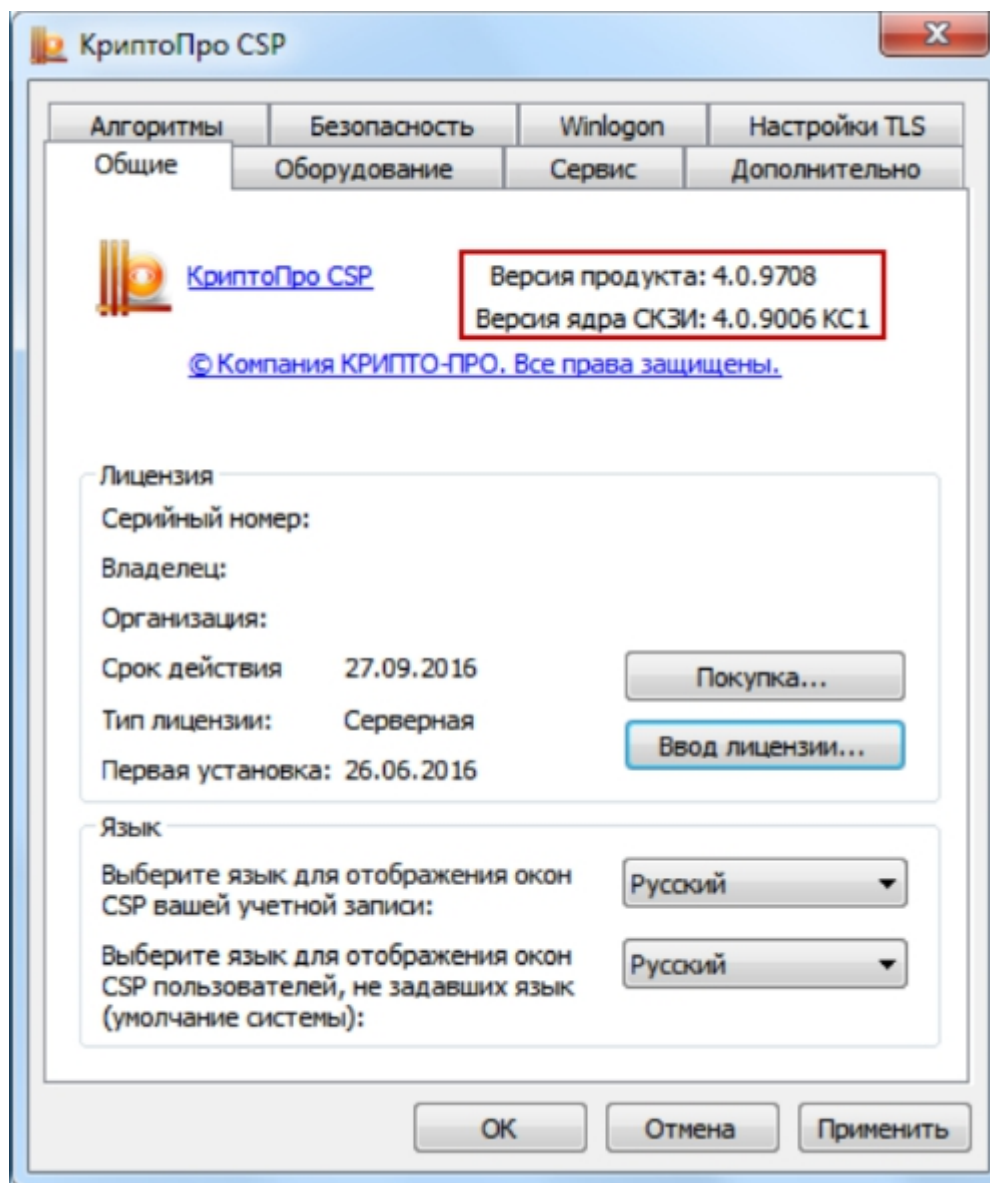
КриптоПро CSP

Алгоритмы | Безопасность | Winlogon | Настройки TLS
Общие | Оборудование | Сервис | Дополнительно

КриптоПро CSP

Версия продукта: 4.0.9708
Версия ядра СКЗИ: 4.0.9006 КС1

© Компания КРИПТО-ПРО. Все права защищены.

Лицензия
Серийный номер:
Владелец:
Организация:
Срок действия 27.09.2016
Тип лицензии: Серверная
Первая установка: 26.06.2016

Покупка...
Ввод лицензии...

Язык
Выберите язык для отображения окон CSP вашей учетной записи:
Русский
Выберите язык для отображения окон CSP пользователей, не задавших язык (умолчание системы):
Русский

OK
Отмена
Применить